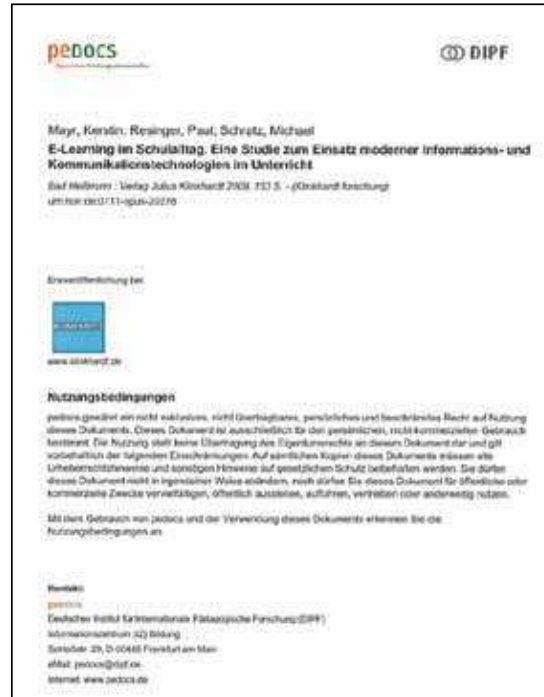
pedocs

DIPF

Mayr, Kerstin; Resinger, Paul; Schratz, Michael

E-Learning im Schulalltag. Eine Studie zum Einsatz moderner Informations- und Kommunikationstechnologien im Unterricht

Bad Heilbrunn : Verlag Julius Klinkhardt 2009, 153 S. - (Klinkhardt forschung)

urn:nbn:de:0111-opus-20276

Erstveröffentlichung bei:

www.klinkhardt.de

Nutzungsbedingungen

pedocs gewährt ein nicht exklusives, nicht übertragbares, persönliches und beschränktes Recht auf Nutzung dieses Dokuments. Dieses Dokument ist ausschließlich für den persönlichen, nicht-kommerziellen Gebrauch bestimmt. Die Nutzung stellt keine Übertragung des Eigentumsrechts an diesem Dokument dar und gilt vorbehaltlich der folgenden Einschränkungen: Auf sämtlichen Kopien dieses Dokuments müssen alle Urheberrechtshinweise und sonstigen Hinweise auf gesetzlichen Schutz beibehalten werden. Sie dürfen dieses Dokument nicht in irgendeiner Weise abändern, noch dürfen Sie dieses Dokument für öffentliche oder kommerzielle Zwecke vervielfältigen, öffentlich ausstellen, aufführen, vertreiben oder anderweitig nutzen.

Mit dem Gebrauch von pedocs und der Verwendung dieses Dokuments erkennen Sie die Nutzungsbedingungen an.

Kontakt:

pedocs

Deutsches Institut für Internationale Pädagogische Forschung (DIPF)

Informationszentrum (IZ) Bildung

Schloßstr. 29, D-60486 Frankfurt am Main

eMail: pedocs@dipf.de

Internet: www.pedocs.de